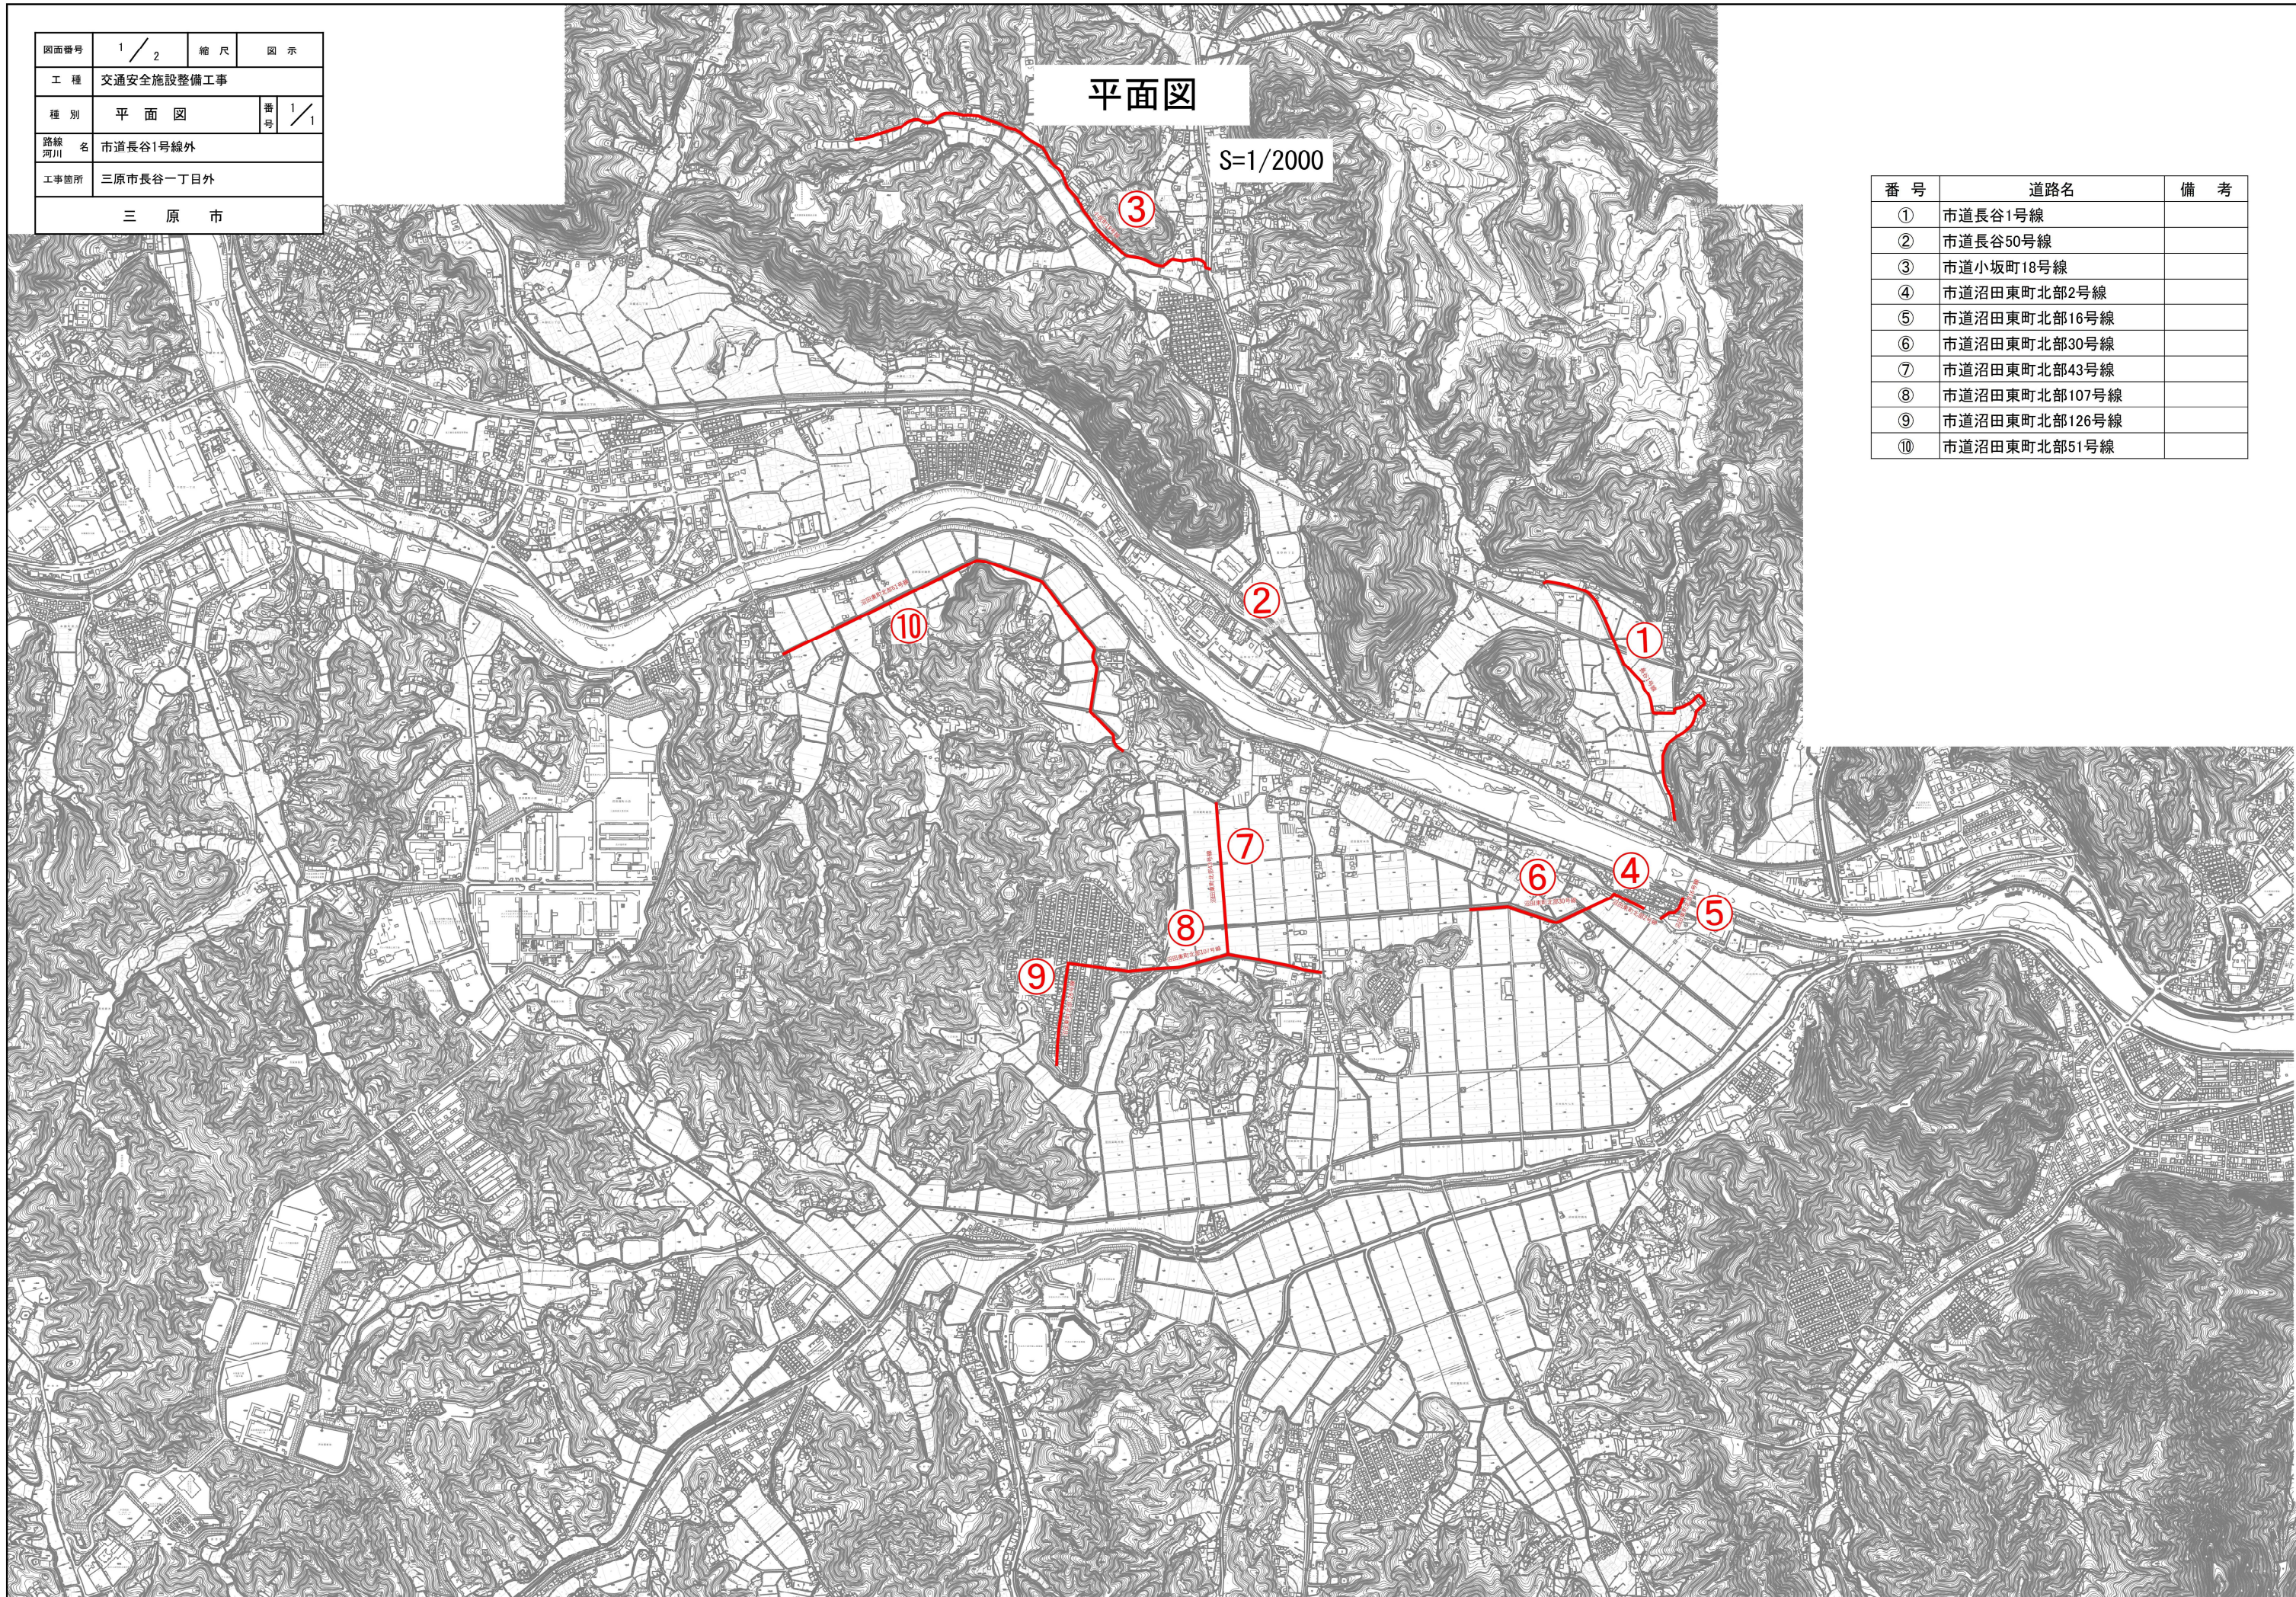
| 図面番号 | 1/2 | 縮尺 | 図示 |
|---|---|---|---|
| 工種 | 交通安全施設整備工事 | | |
| 種別 | 平面図 | 番号 | 1/1 |
| 路線 河川名 | 市道長谷1号線外 | | |
| 工事箇所 | 三原市長谷一丁目外 | | |
| 三原市 | | | |

平面図

S=1/2000

| 番号 | 道路名 | 備考 |
|---|---|---|
| ① | 市道長谷1号線 | |
| ② | 市道長谷50号線 | |
| ③ | 市道小坂町18号線 | |
| ④ | 市道沼田東町北部2号線 | |
| ⑤ | 市道沼田東町北部16号線 | |
| ⑥ | 市道沼田東町北部30号線 | |
| ⑦ | 市道沼田東町北部43号線 | |
| ⑧ | 市道沼田東町北部107号線 | |
| ⑨ | 市道沼田東町北部126号線 | |
| ⑩ | 市道沼田東町北部51号線 | |

③

②

①

⑩

⑦

⑥

④

⑤

⑧

⑨